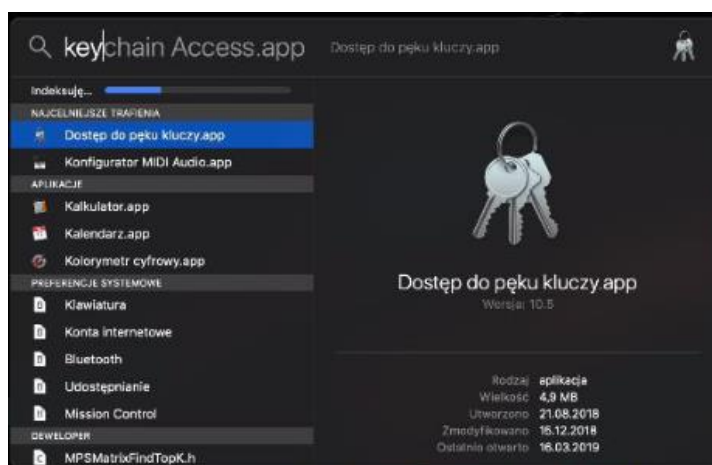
keychain Access.app Dostęp do pęku kluczy.app

Indeksuję...

NAJCELNIEJSZE TRAFIENIA

Dostęp do pęku kluczy.app

Konfigurator MIDI Audio.app

APLIKACJE

Kalkulator.app

Kalendarz.app

Kolorymetr cyfrowy.app

PREFERENCJE SYSTEMOWE

Klawiatura

Konta internetowe

Bluetooth

Udostępnianie

Mission Control

DEWELOPER

MPSMatrixFindTopK.h

Dostęp do pęku kluczy.app

Wersja: 10.5

| | |
|---|---|
| Rodzaj | aplikacja |
| Wielkość | 4,9 MB |
| Utworzono | 21.08.2018 |
| Zmodyfikowano | 15.12.2018 |
| Ostatnio otwarto | 16.03.2019 |